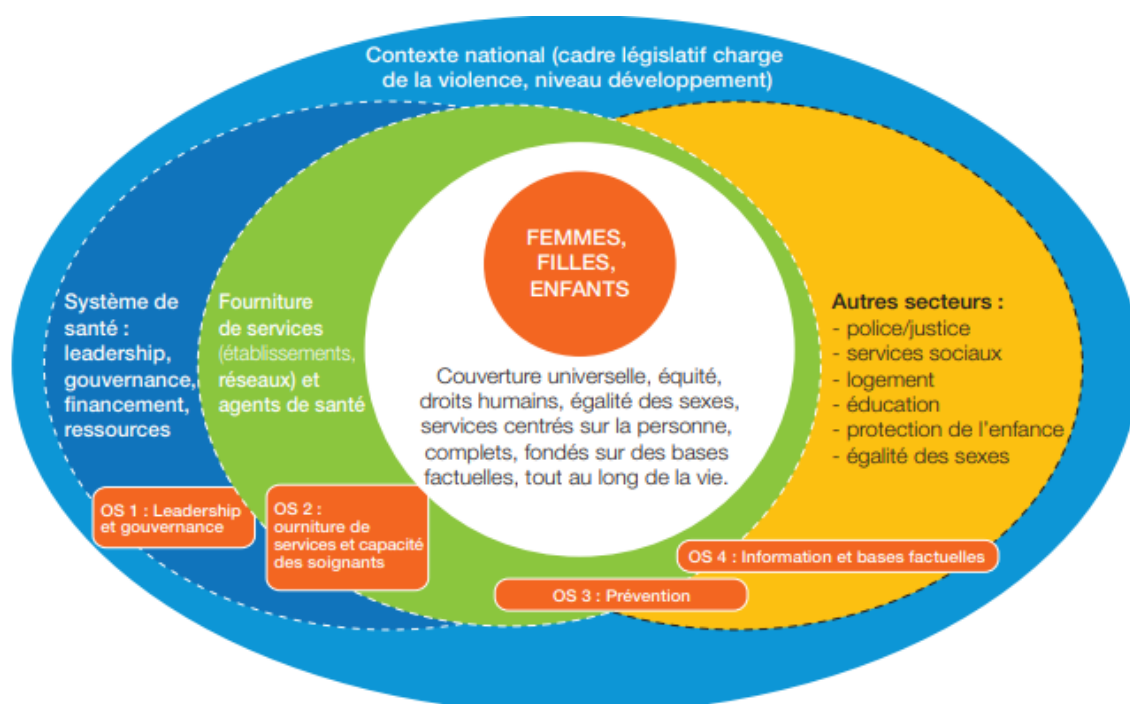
Contexte national (cadre législatif charge de la violence, niveau développement)

Système de santé : leadership, gouvernance, financement, ressources

Fourniture de services (établissements, réseaux) et agents de santé

FEMMES, FILLES, ENFANTS

Couverture universelle, équité, droits humains, égalité des sexes, services centrés sur la personne, complets, fondés sur des bases factuelles, tout au long de la vie.

Autres secteurs :
- police/justice
- services sociaux
- logement
- éducation
- protection de l'enfance
- égalité des sexes

OS 1 : Leadership et gouvernance

OS 2 : ourniture de services et capacité des soignants

OS 3 : Prévention

OS 4 : Information et bases factuelles